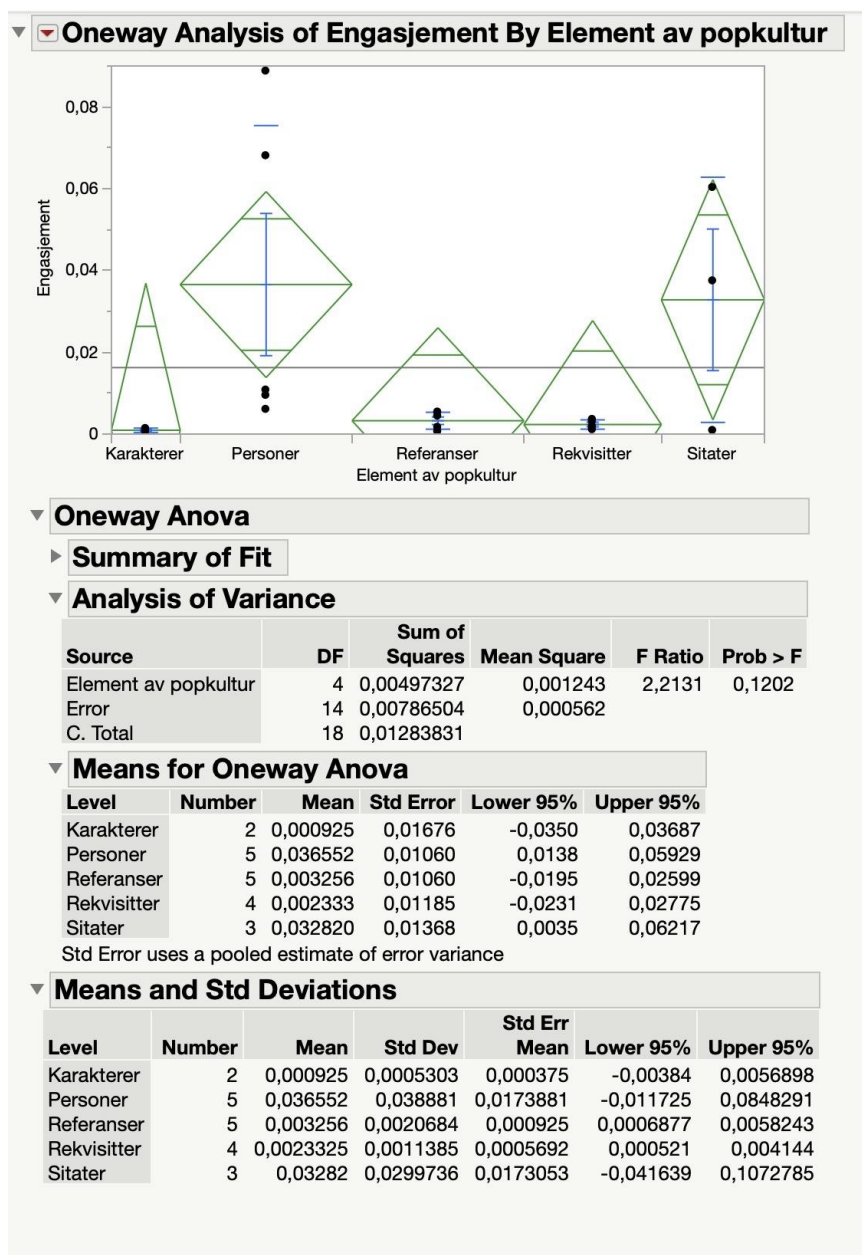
Oneway Analysis of Engasjement By Element av popkultur

0,08
0,06
0,04
0,02
0
Engasjement
Karakterer Personer Referanser Rekvisitter Sitater
Element av popkultur

Oneway Anova

Summary of Fit

Analysis of Variance

| Source | DF | Sum of Squares | Mean Square | F Ratio | Prob > F |
|---|---|---|---|---|---|
| Element av popkultur | 4 | 0,00497327 | 0,001243 | 2,2131 | 0,1202 |
| Error | 14 | 0,00786504 | 0,000562 | | |
| C. Total | 18 | 0,01283831 | | | |

Means for Oneway Anova

| Level | Number | Mean | Std Error | Lower 95% | Upper 95% |
|---|---|---|---|---|---|
| Karakterer | 2 | 0,000925 | 0,01676 | -0,0350 | 0,03687 |
| Personer | 5 | 0,036552 | 0,01060 | 0,0138 | 0,05929 |
| Referanser | 5 | 0,003256 | 0,01060 | -0,0195 | 0,02599 |
| Rekvisitter | 4 | 0,002333 | 0,01185 | -0,0231 | 0,02775 |
| Sitater | 3 | 0,032820 | 0,01368 | 0,0035 | 0,06217 |

Std Error uses a pooled estimate of error variance

Means and Std Deviations

| Level | Number | Mean | Std Dev | Std Err Mean | Lower 95% | Upper 95% |
|---|---|---|---|---|---|---|
| Karakterer | 2 | 0,000925 | 0,0005303 | 0,000375 | -0,00384 | 0,0056898 |
| Personer | 5 | 0,036552 | 0,038881 | 0,0173881 | -0,011725 | 0,0848291 |
| Referanser | 5 | 0,003256 | 0,0020684 | 0,000925 | 0,0006877 | 0,0058243 |
| Rekvisitter | 4 | 0,0023325 | 0,0011385 | 0,0005692 | 0,000521 | 0,004144 |
| Sitater | 3 | 0,03282 | 0,0299736 | 0,0173053 | -0,041639 | 0,1072785 |